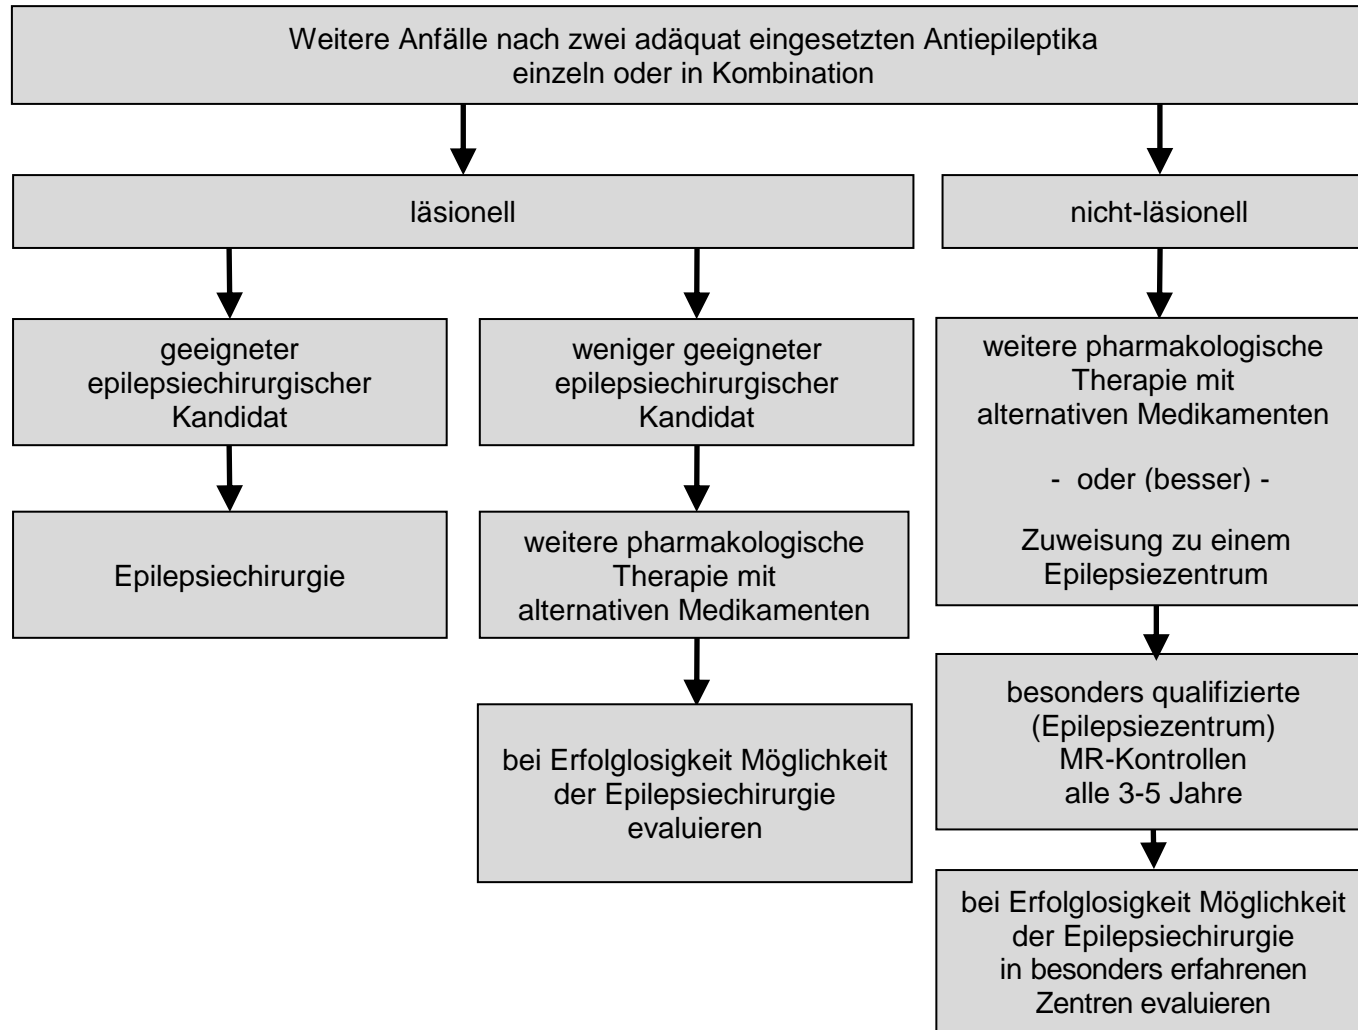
Weitere Anfälle nach zwei adäquat eingesetzten Antiepileptika einzeln oder in Kombination

läsionell

nicht-läsionell

geeigneter epilepsiechirurgischer Kandidat

Epilepsiechirurgie

weniger geeigneter epilepsiechirurgischer Kandidat

weitere pharmakologische Therapie mit alternativen Medikamenten

bei Erfolglosigkeit Möglichkeit der Epilepsiechirurgie evaluieren

weitere pharmakologische Therapie mit alternativen Medikamenten

- oder (besser) -

Zuweisung zu einem Epilepsiezentrum

besonders qualifizierte (Epilepsiezentrum) MR-Kontrollen alle 3-5 Jahre

bei Erfolglosigkeit Möglichkeit der Epilepsiechirurgie in besonders erfahrenen Zentren evaluieren